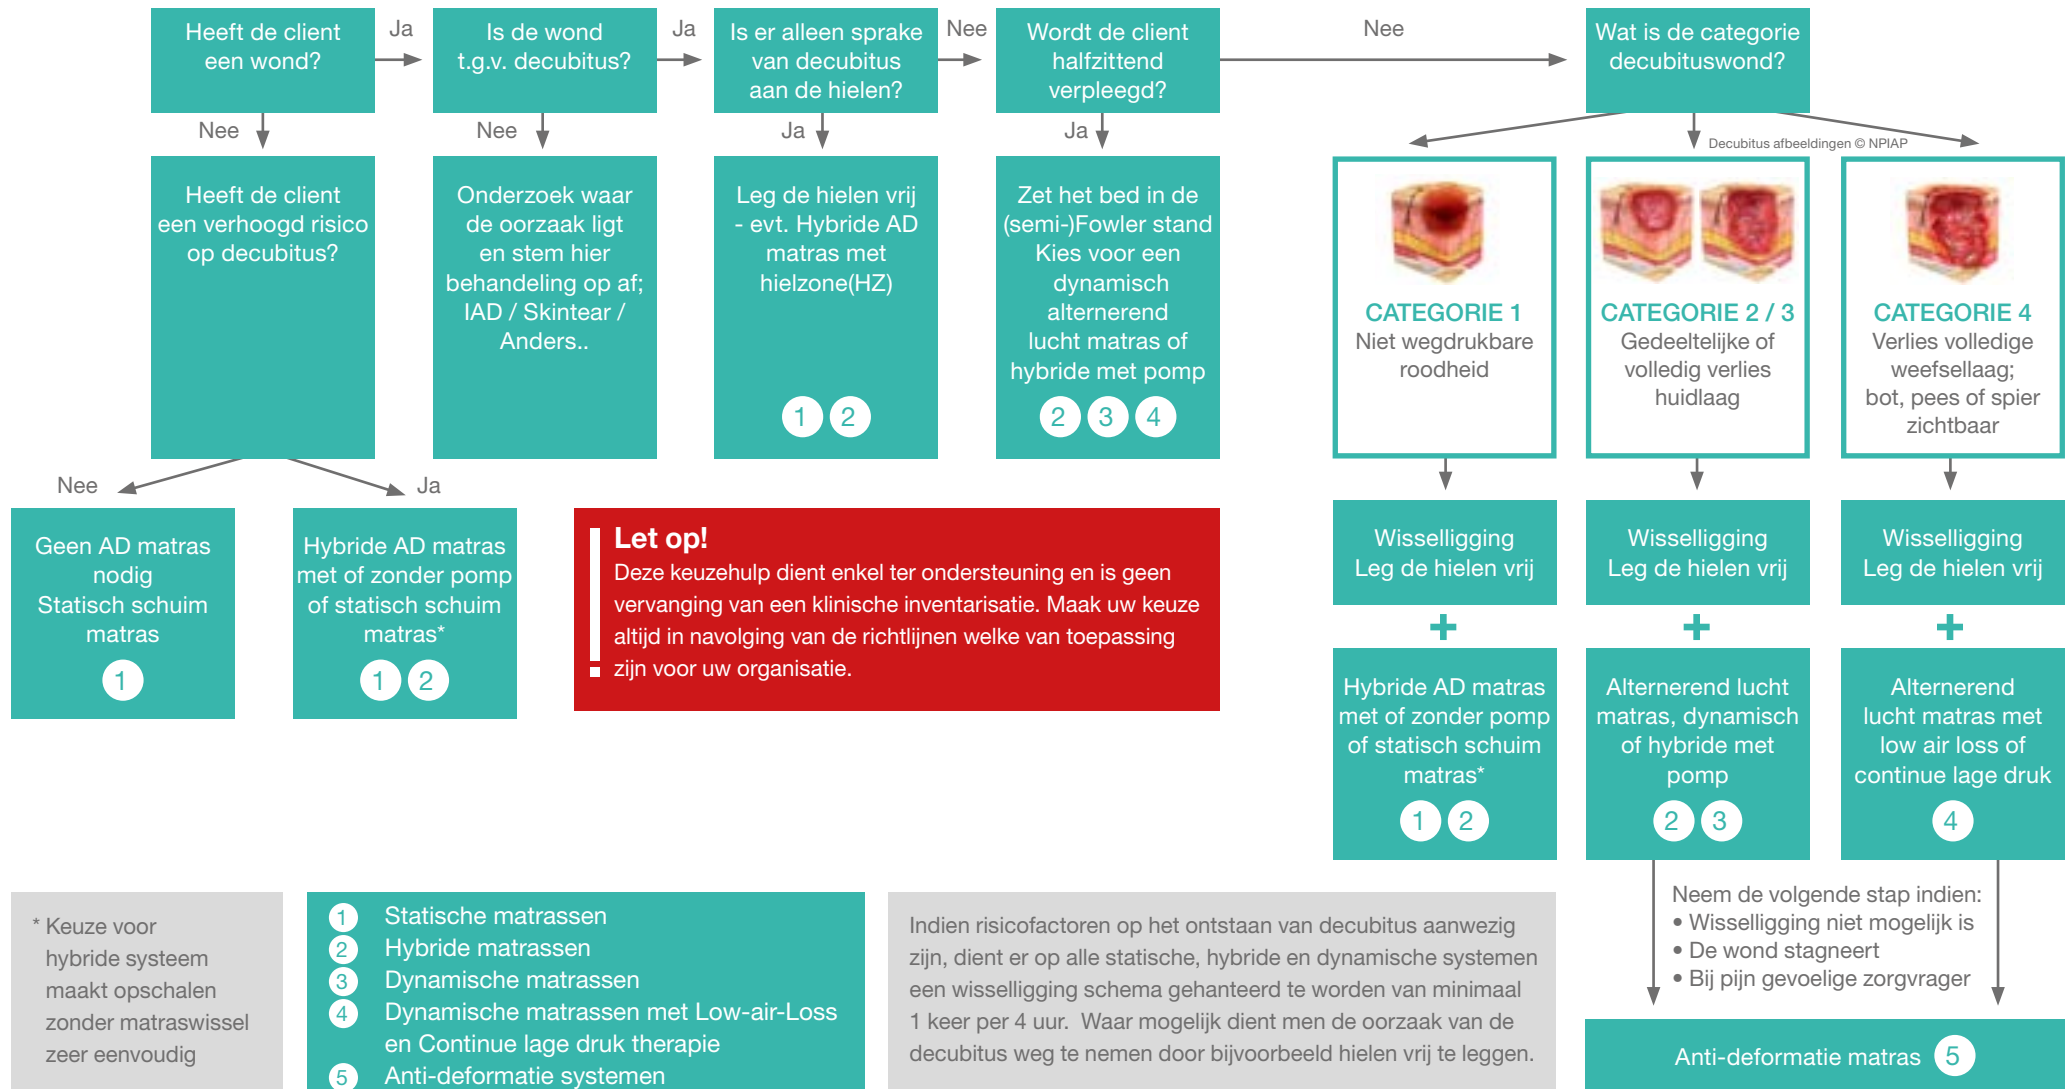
Heeft de client een wond?

Ja

Is de wond t.g.v. decubitus?

Ja

Is er alleen sprake van decubitus aan de hielen?

Nee

Wordt de client halfzittend verpleegd?

Nee

Wat is de categorie decubituswond?

Nee

Nee

Ja

Ja

Heeft de client een verhoogd risico op decubitus?

Onderzoek waar de oorzaak ligt en stem hier behandeling op af; IAD / Skintear / Anders..

Leg de hielen vrij - evt. Hybride AD matras met hielzone(HZ)

1 2

Zet het bed in de (semi-)Fowler stand Kies voor een dynamisch alternerend lucht matras of hybride met pomp

2 3 4

Decubitus afbeeldingen © NPIAP

CATEGORIE 1
Niet wegdrukbare roodheid

CATEGORIE 2 / 3
Gedeeltelijke of volledig verlies huidlaag

CATEGORIE 4
Verlies volledige weefsellaag; bot, pees of spier zichtbaar

Nee

Ja

Geen AD matras nodig Statisch schuim matras

1

Hybride AD matras met of zonder pomp of statisch schuim matras*

1 2

Let op!
Deze keuzehulp dient enkel ter ondersteuning en is geen vervanging van een klinische inventarisatie. Maak uw keuze altijd in navolging van de richtlijnen welke van toepassing zijn voor uw organisatie.

Wisselligging Leg de hielen vrij

+

Hybride AD matras met of zonder pomp of statisch schuim matras*

1 2

Wisselligging Leg de hielen vrij

+

Alternerend lucht matras, dynamisch of hybride met pomp

2 3

Wisselligging Leg de hielen vrij

+

Alternerend lucht matras met low air loss of continue lage druk

4

* Keuze voor hybride systeem maakt opschalen zonder matraswissel zeer eenvoudig

1 Statische matrassen
2 Hybride matrassen
3 Dynamische matrassen
4 Dynamische matrassen met Low-air-Loss en Continue lage druk therapie
5 Anti-deformatie systemen

Indien risicofactoren op het ontstaan van decubitus aanwezig zijn, dient er op alle statische, hybride en dynamische systemen een wisselligging schema gehanteerd te worden van minimaal 1 keer per 4 uur. Waar mogelijk dient men de oorzaak van de decubitus weg te nemen door bijvoorbeeld hielen vrij te leggen.

Neem de volgende stap indien:
• Wisselligging niet mogelijk is
• De wond stagneert
• Bij pijn gevoelige zorgvrager

Anti-deformatie matras 5